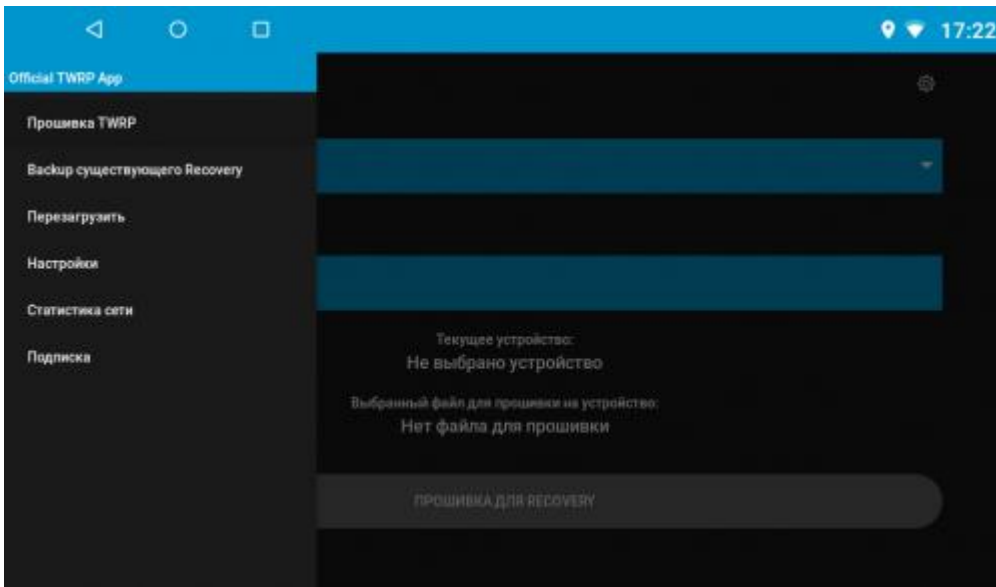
17:22

Official TWRP App

Прошивка TWRP

Backup существующего Recovery

Перезагрузить

Настройки

Статистика сети

Подписка

Текущее устройство:
Не выбрано устройство

Выбранный файл для прошивки на устройство:
Нет файла для прошивки

ПРОШИВКА ДЛЯ RECOVERY